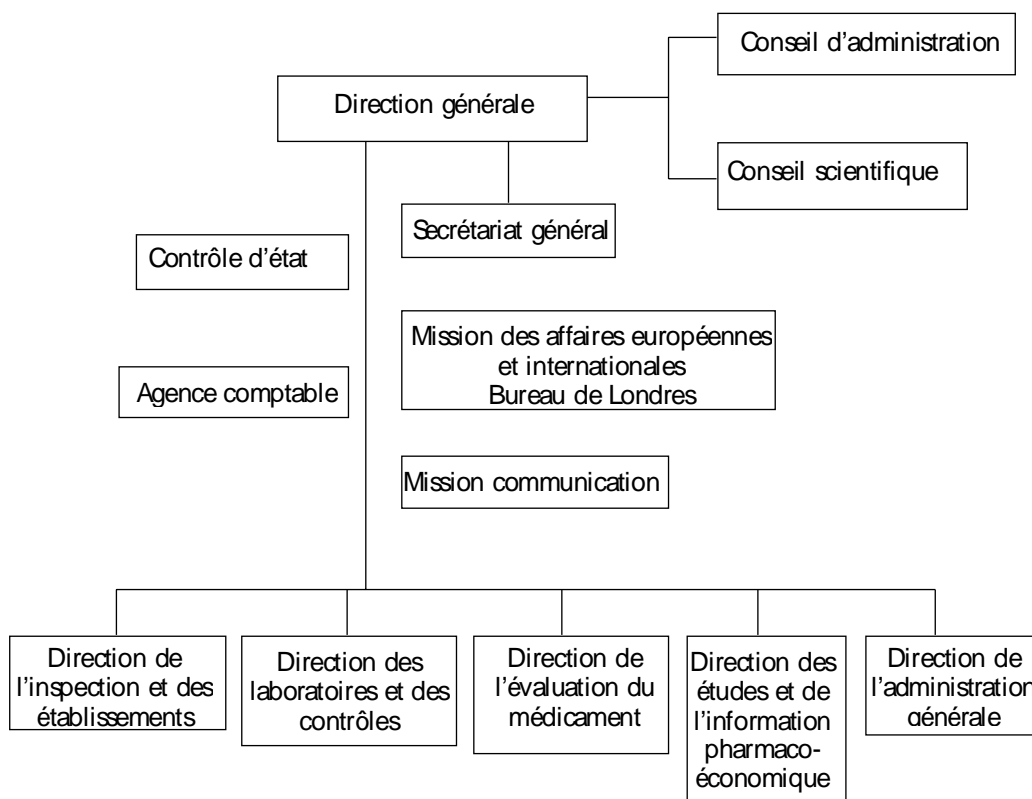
Conseil d'administration

Direction générale

Conseil scientifique

Secrétariat général

Contrôle d'état

Mission des affaires européennes et internationales Bureau de Londres

Agence comptable

Mission communication

Direction de l'inspection et des établissements

Direction des laboratoires et des contrôles

Direction de l'évaluation du médicament

Direction des études et de l'information pharmaco-économique

Direction de l'administration générale